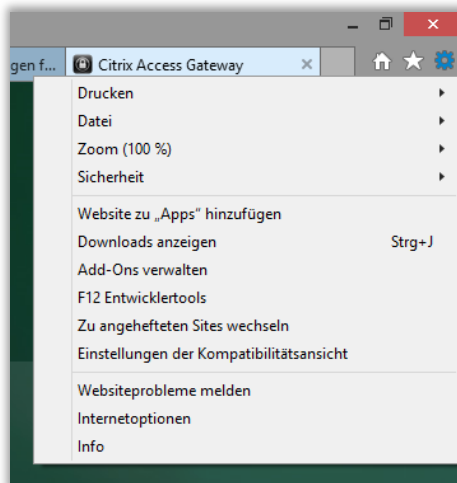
gen f...
Citrix Access Gateway

Drucken
Datei
Zoom (100 %)
Sicherheit

Website zu „Apps" hinzufügen
Downloads anzeigen Strg+J
Add-Ons verwalten
F12 Entwicklertools
Zu angehefteten Sites wechseln
Einstellungen der Kompatibilitätsansicht

Websiteprobleme melden
Internetoptionen
Info